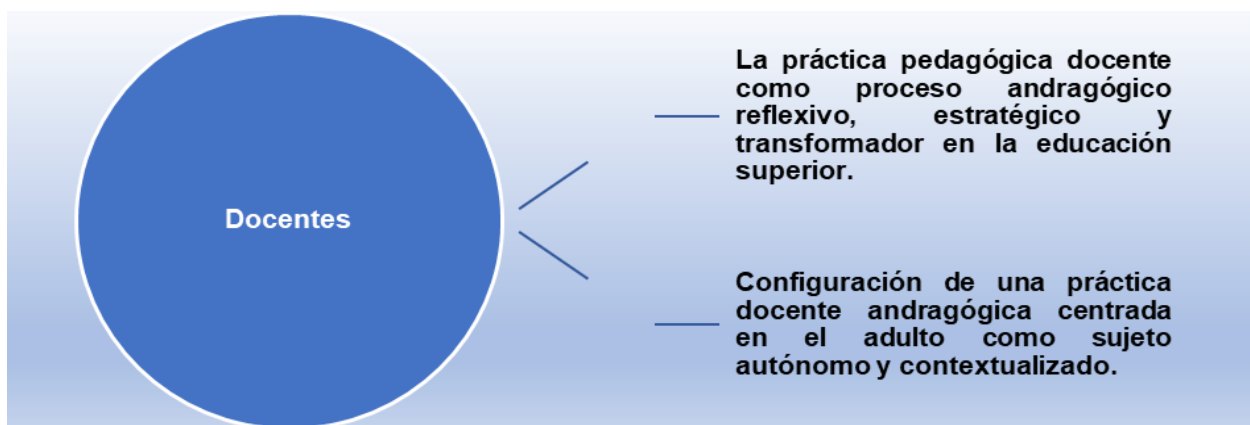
Docentes

La práctica pedagógica docente como proceso andragógico reflexivo, estratégico y transformador en la educación superior.

Configuración de una práctica docente andragógica centrada en el adulto como sujeto autónomo y contextualizado.